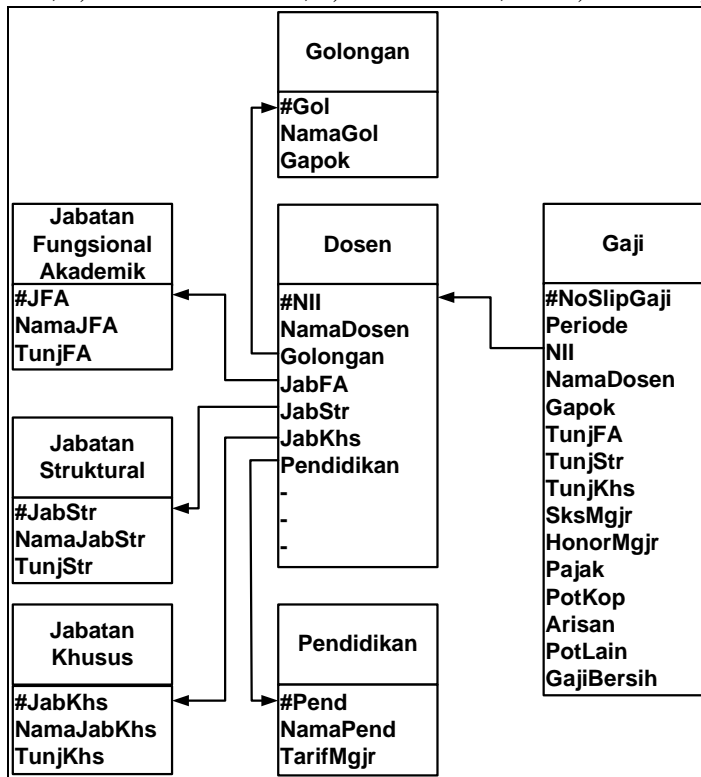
Golongan

#Gol
NamaGol
Gapok

Jabatan Fungsional Akademik

#JFA
NamaJFA
TunjFA

Dosen

#NII
NamaDosen
Golongan
JabFA
JabStr
JabKhs
Pendidikan
-
-
-

Gaji

#NoSlipGaji
Periode
NII
NamaDosen
Gapok
TunjFA
TunjStr
TunjKhs
SksMgjr
HonorMgjr
Pajak
PotKop
Arisan
PotLain
GajiBersih

Jabatan Struktural

#JabStr
NamaJabStr
TunjStr

Jabatan Khusus

#JabKhs
NamaJabKhs
TunjKhs

Pendidikan

#Pend
NamaPend
TarifMgjr